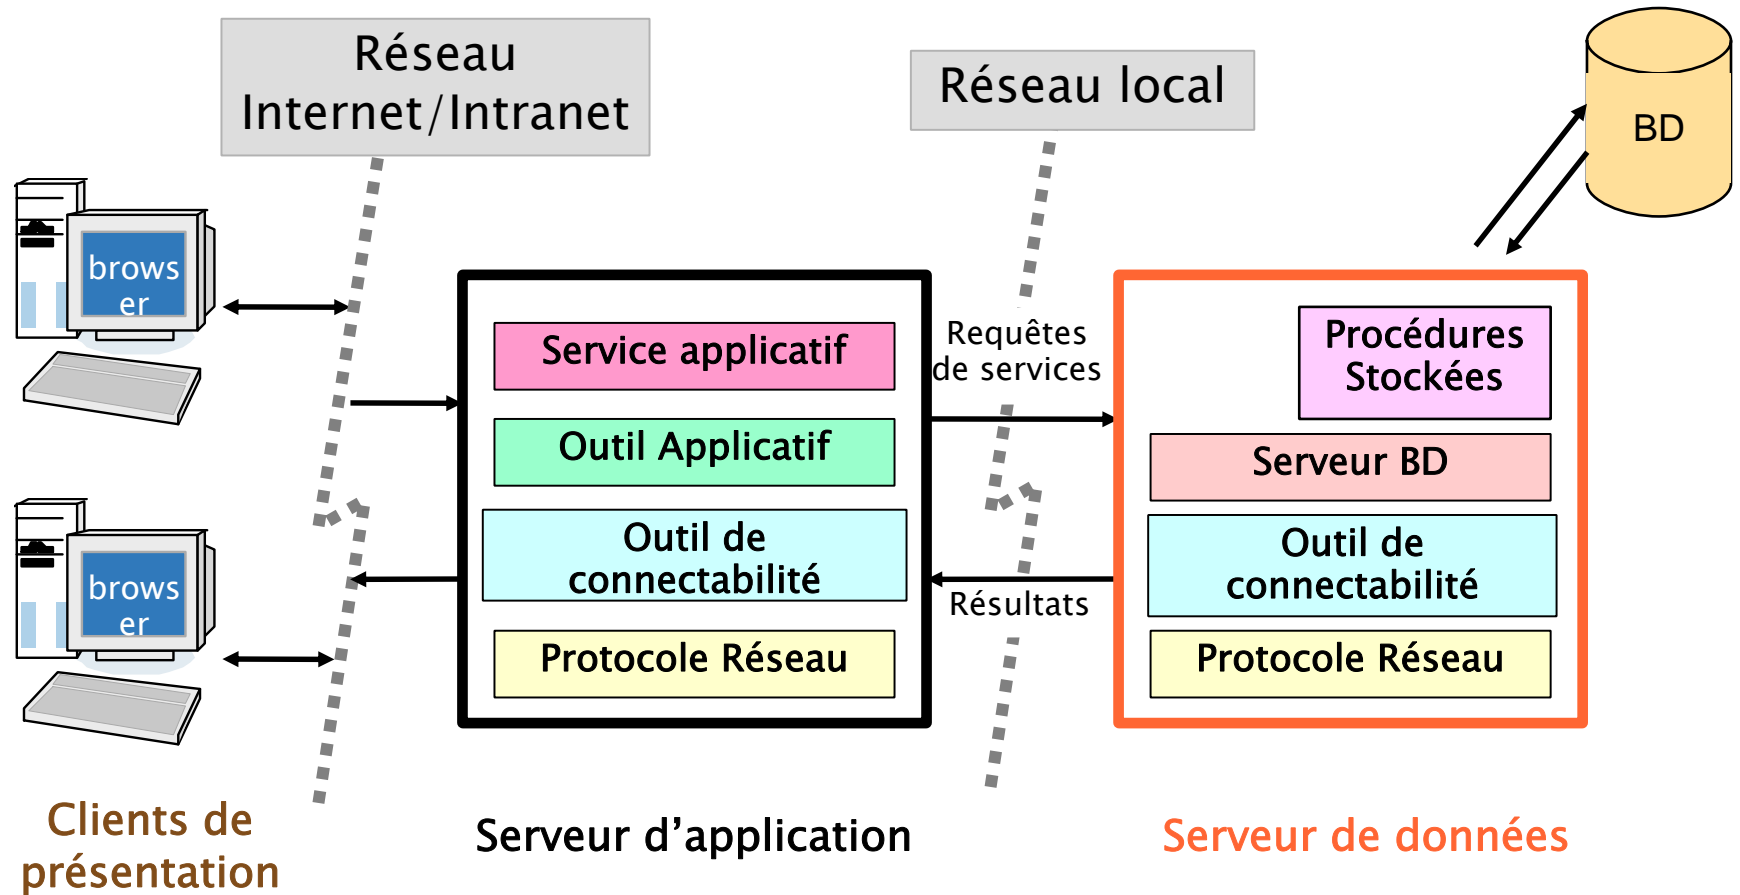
Réseau Internet/Intranet

Réseau local

BD

browser

browser

Service applicatif

Outil Applicatif

Outil de connectabilité

Protocole Réseau

Requêtes de services

Résultats

Procédures Stockées

Serveur BD

Outil de connectabilité

Protocole Réseau

Clients de présentation

Serveur d'application

Serveur de données